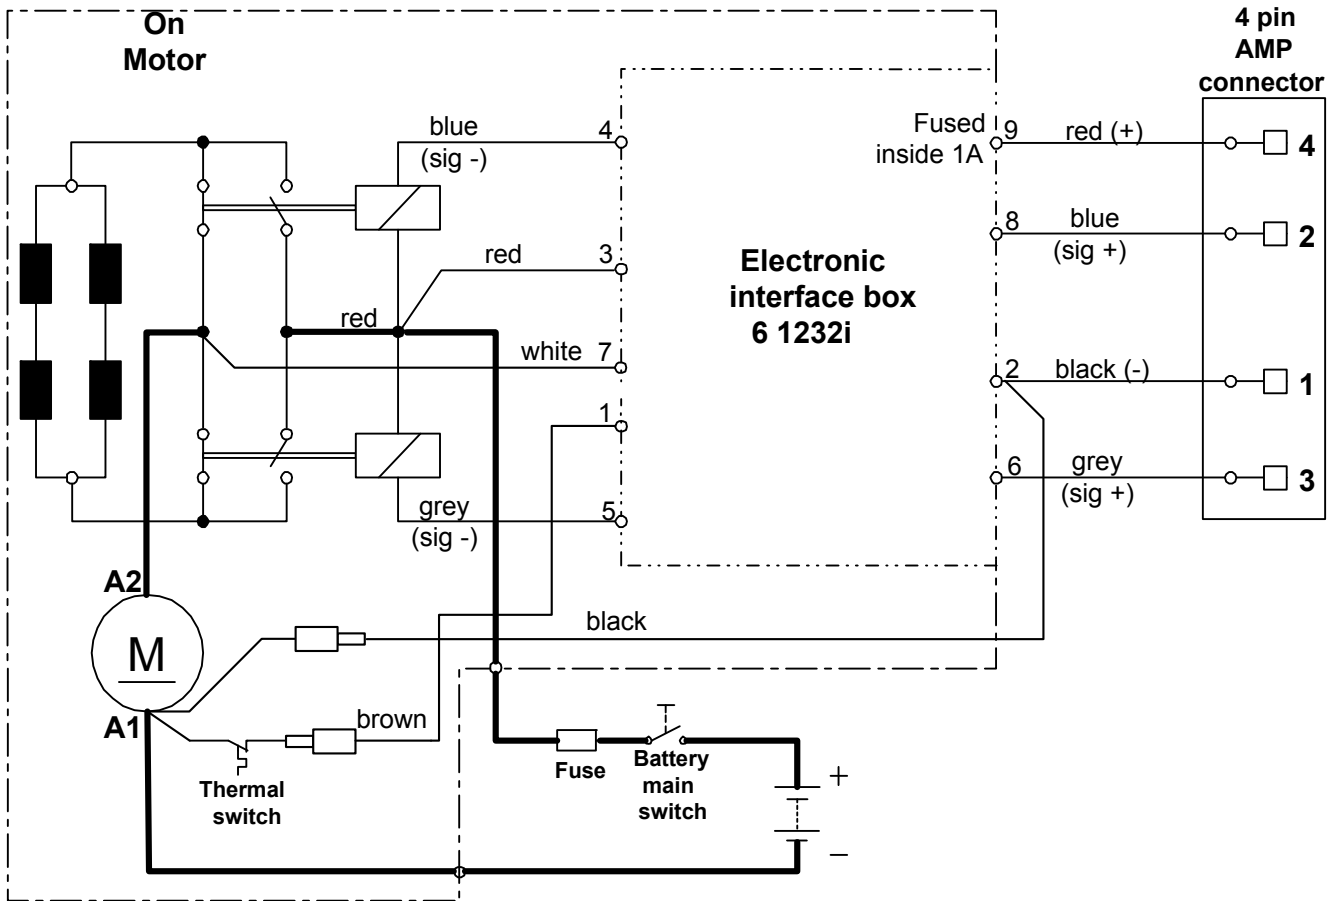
On Motor

4 pin AMP connector

blue (sig -)

4

Fused inside 1A

9

red (+)

4

8

blue (sig +)

2

red

3

Electronic interface box 6 1232i

red

white

7

2

black (-)

1

1

6

grey (sig +)

3

grey (sig -)

5

A2

M

black

A1

brown

Thermal switch

Fuse

Battery main switch

+

–